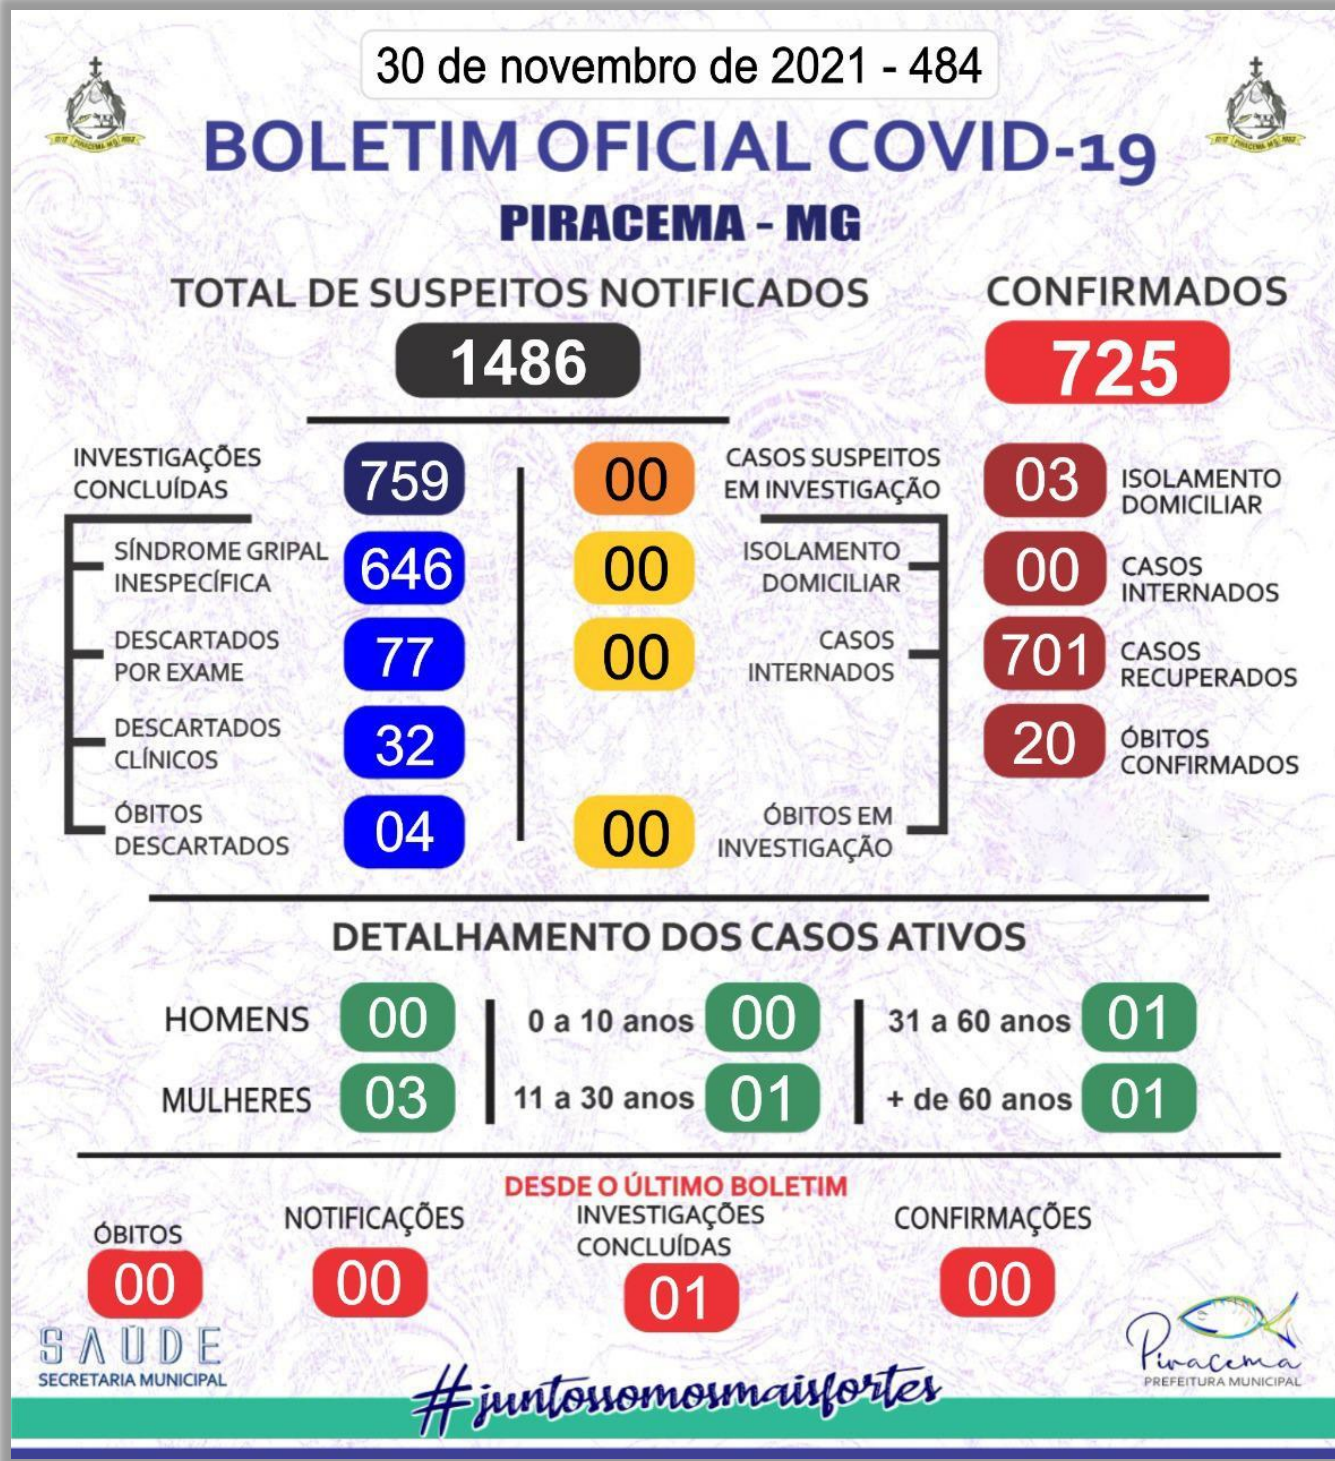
30 de novembro de 2021 - 484

BOLETIM OFICIAL COVID-19

PIRACEMA - MG

TOTAL DE SUSPEITOS NOTIFICADOS
1486

CONFIRMADOS
725

INVESTIGAÇÕES CONCLUÍDAS 759

SÍNDROME GRIPAL INESPECÍFICA 646

DESCARTADOS POR EXAME 77

DESCARTADOS CLÍNICOS 32

ÓBITOS DESCARTADOS 04

00 CASOS SUSPEITOS EM INVESTIGAÇÃO

00 ISOLAMENTO DOMICILIAR

00 CASOS INTERNADOS

00 ÓBITOS EM INVESTIGAÇÃO

03 ISOLAMENTO DOMICILIAR

00 CASOS INTERNADOS

701 CASOS RECUPERADOS

20 ÓBITOS CONFIRMADOS

DETALHAMENTO DOS CASOS ATIVOS

HOMENS 00
MULHERES 03

0 a 10 anos 00
11 a 30 anos 01

31 a 60 anos 01
+ de 60 anos 01

DESDE O ÚLTIMO BOLETIM

ÓBITOS 00

NOTIFICAÇÕES 00

INVESTIGAÇÕES CONCLUÍDAS 01

CONFIRMAÇÕES 00

SAÚDE
SECRETARIA MUNICIPAL

#juntossomosmaisfortes

Piracema
PREFEITURA MUNICIPAL